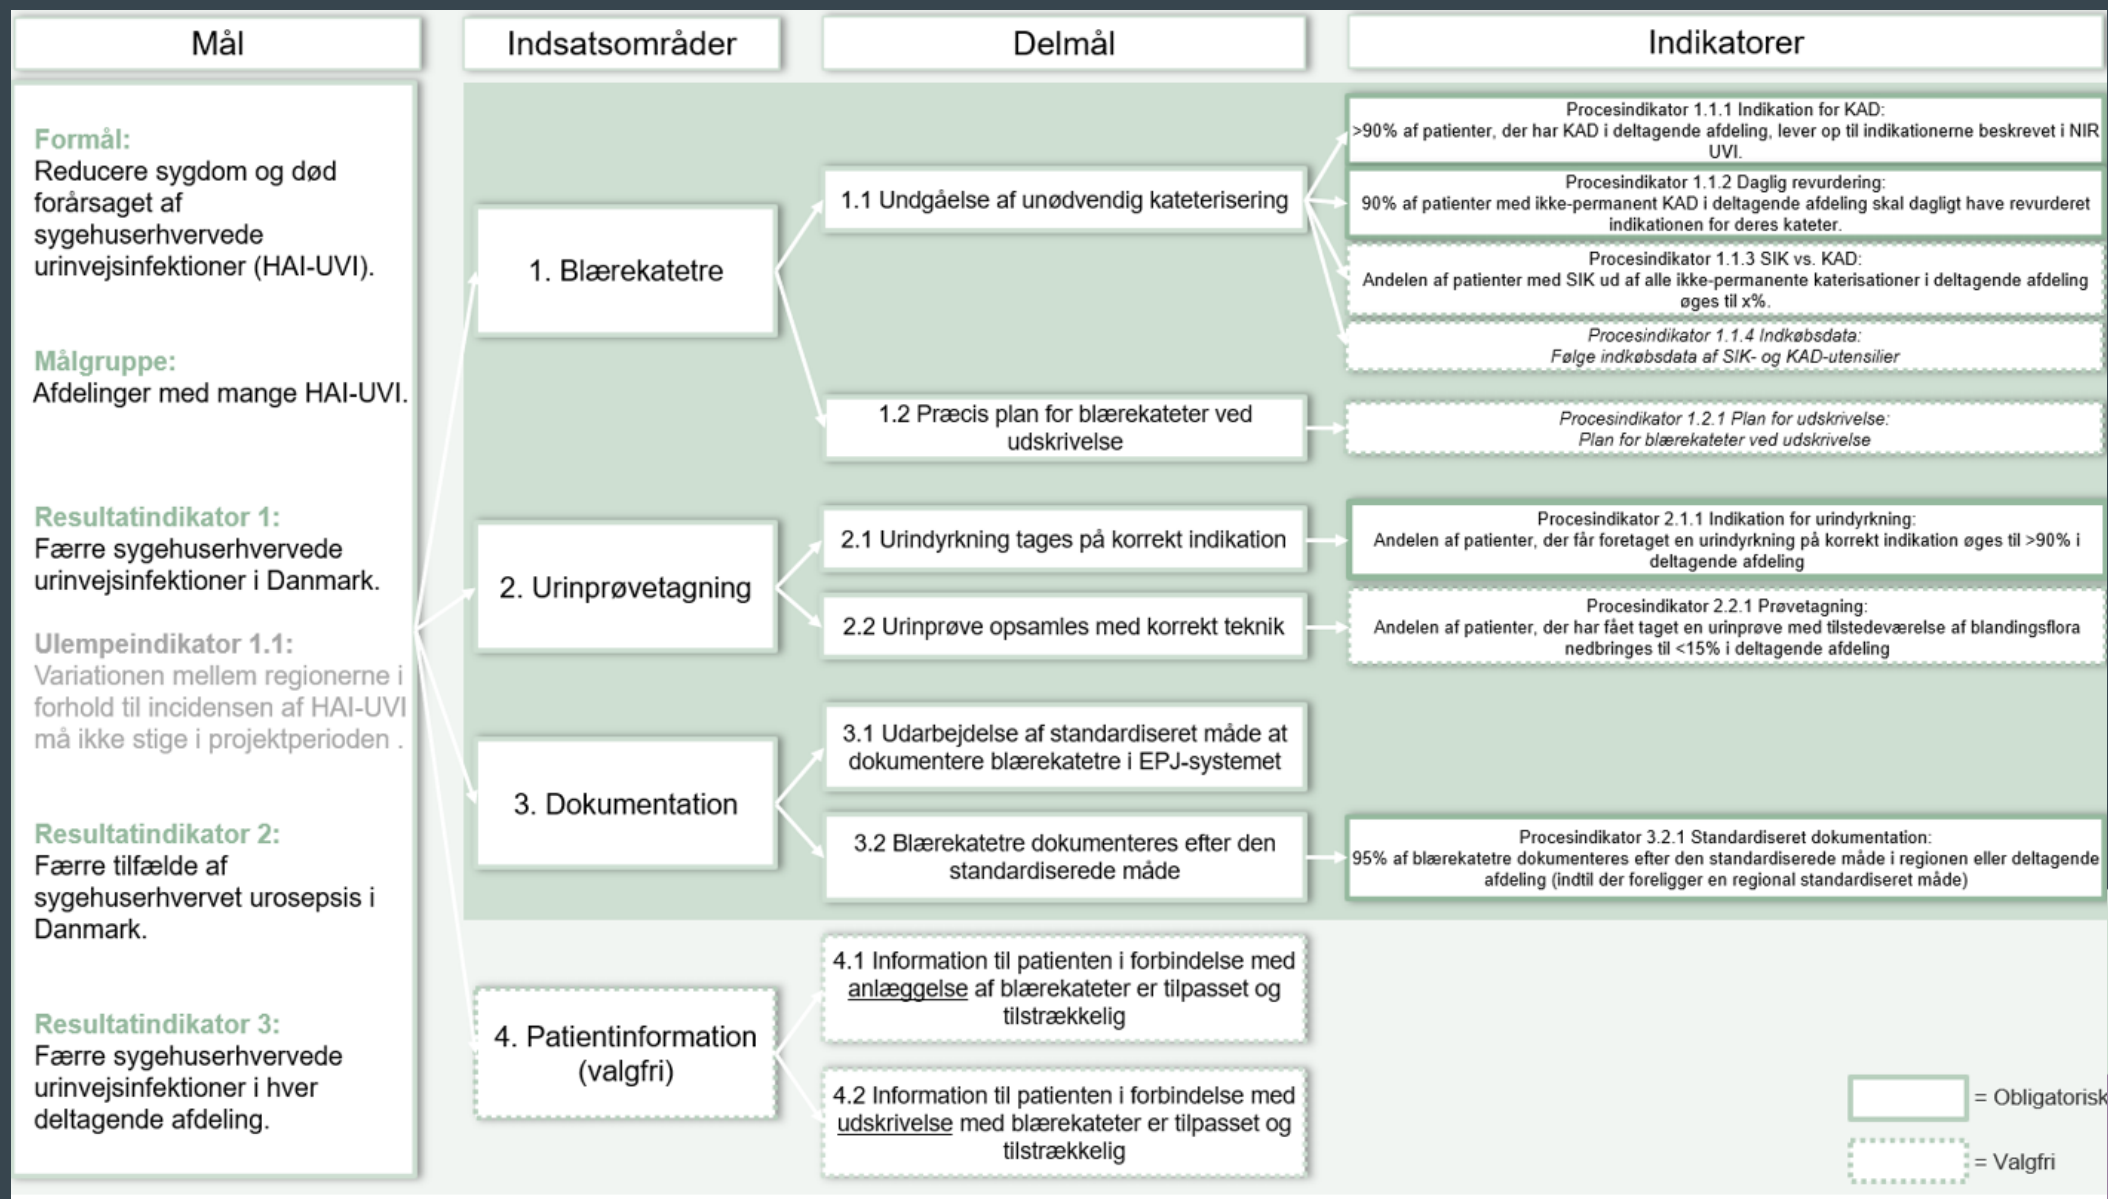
Mål

Indsatsområder

Delmål

Indikatorer

Formål:
Reducere sygdom og død forårsaget af sygehuserhvervede urinvejsinfektioner (HAI-UVI).

Målgruppe:
Afdelinger med mange HAI-UVI.

Resultatindikator 1:
Færre sygehuserhvervede urinvejsinfektioner i Danmark.

Ulempeindikator 1.1:
Variationen mellem regionerne i forhold til incidensen af HAI-UVI må ikke stige i projektperioden .

Resultatindikator 2:
Færre tilfælde af sygehuserhvervet urosepsis i Danmark.

Resultatindikator 3:
Færre sygehuserhvervede urinvejsinfektioner i hver deltagende afdeling.

1. Blærekatetre

1.1 Undgåelse af unødvendig kateterisering

Procesindikator 1.1.1 Indikation for KAD:
>90% af patienter, der har KAD i deltagende afdeling, lever op til indikationerne beskrevet i NIR UVI.

Procesindikator 1.1.2 Daglig revurdering:
90% af patienter med ikke-permanent KAD i deltagende afdeling skal dagligt have revurderet indikationen for deres kateter.

Procesindikator 1.1.3 SIK vs. KAD:
Andelen af patienter med SIK ud af alle ikke-permanente katerisationer i deltagende afdeling øges til x%.

Procesindikator 1.1.4 Indkøbsdata:
Følge indkøbsdata af SIK- og KAD-utensilier

1.2 Præcis plan for blærekateter ved udskrivelse

Procesindikator 1.2.1 Plan for udskrivelse:
Plan for blærekateter ved udskrivelse

2. Urinprøvetagning

2.1 Urindyrkning tages på korrekt indikation

Procesindikator 2.1.1 Indikation for urindyrkning:
Andelen af patienter, der får foretaget en urindyrkning på korrekt indikation øges til >90% i deltagende afdeling

2.2 Urinprøve opsamles med korrekt teknik

Procesindikator 2.2.1 Prøvetagning:
Andelen af patienter, der har fået taget en urinprøve med tilstedeværelse af blandingsflora nedbringes til <15% i deltagende afdeling

3. Dokumentation

3.1 Udarbejdelse af standardiseret måde at dokumentere blærekatetre i EPJ-systemet

3.2 Blærekatetre dokumenteres efter den standardiserede måde

Procesindikator 3.2.1 Standardiseret dokumentation:
95% af blærekatetre dokumenteres efter den standardiserede måde i regionen eller deltagende afdeling (indtil der foreligger en regional standardiseret måde)

4. Patientinformation (valgfri)

4.1 Information til patienten i forbindelse med anlæggelse af blærekateter er tilpasset og tilstrækkelig

4.2 Information til patienten i forbindelse med udskrivelse med blærekateter er tilpasset og tilstrækkelig

= Obligatorisk

= Valgfri